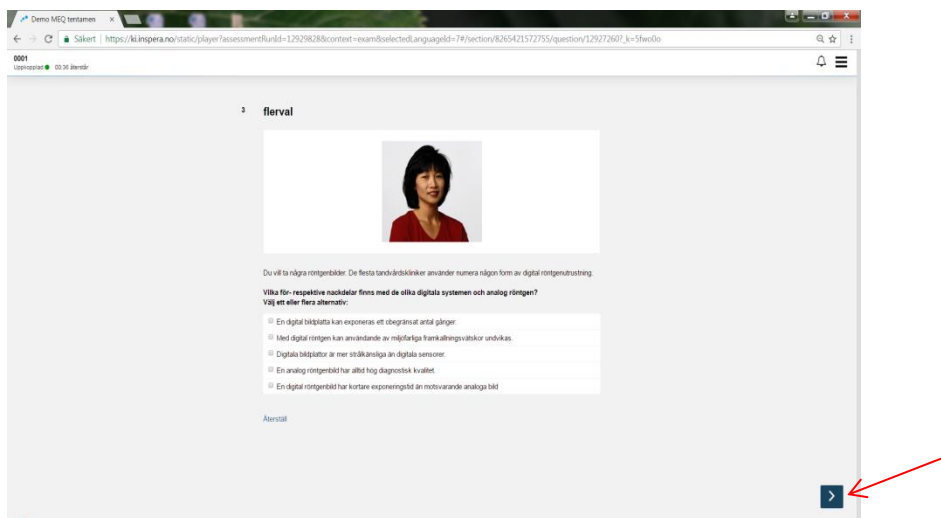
Demo MEQ tentamen ×

Säkert | https://ki.inspera.no/static/player?assessmentRunId=12929828&context=exam&selectedLanguageId=7#/section/8265421572755/question/12927260?_k=5fwo0o

0001
Uppkopplad 00:36 återstår

3 flerval

Du vill ta några röntgenbilder. De flesta tandvårdskliniker använder numera någon form av digital röntgenutrustning.

Vilka för- respektive nackdelar finns med de olika digitala systemen och analog röntgen?
Välj ett eller flera alternativ:

En digital bildplatta kan exponeras ett obegränsat antal gånger.

Med digital röntgen kan användande av miljöfarliga framkallningsvätskor undvikas.

Digitala bildplattor är mer strålkänsliga än digitala sensorer.

En analog röntgenbild har alltid hög diagnostisk kvalitet.

En digital röntgenbild har kortare exponeringstid än motsvarande analoga bild

Återställ

>